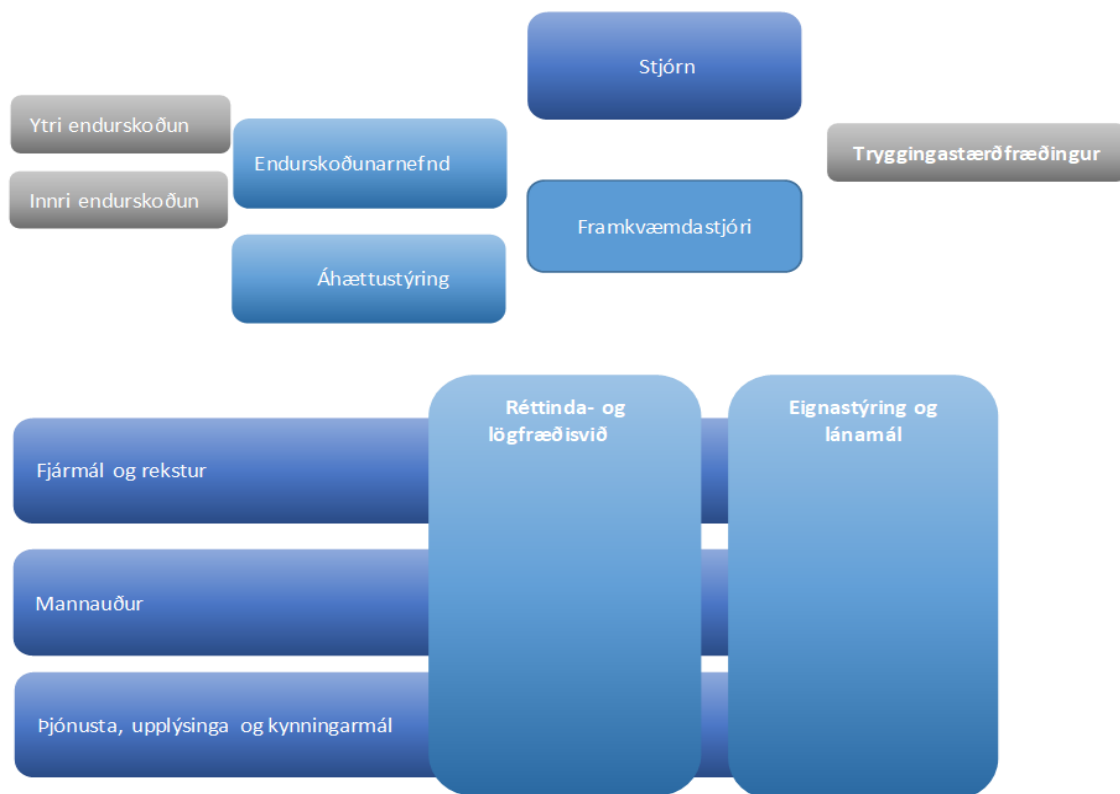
Stjórn

Ytri endurskoðun

Innri endurskoðun

Endurskoðunarnefnd

Áhættustýring

Framkvæmdastjóri

Tryggingastærðfræðingur

Réttinda- og lögfræðisvið

Eignastýring og lánamál

Fjármál og rekstur

Mannauður

Þjónusta, upplýsinga og kynningarmál